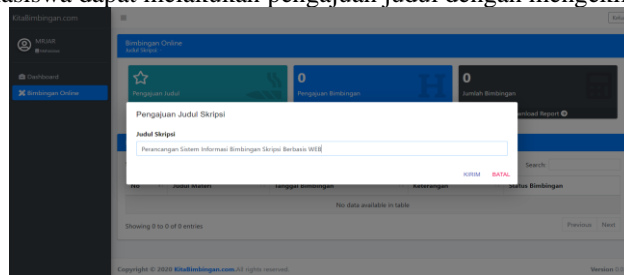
ahasiswa dapat melakukan pengajuan judul dengan mengeklik

KitaBimbingan.com

MRJAR
Mahasiswa

Dashboard
Bimbingan Online

Keluar

Bimbingan Online
Judul Skripsi

Pengajuan Judul

0
Pengajuan Bimbingan

0
Jumlah Bimbingan

Download Report

Pengajuan Judul Skripsi

Judul Skripsi

Perancangan Sistem Informasi Bimbingan Skripsi Berbasis WEB

KIRIM
BATAL

Search:

| No | Judul Materi | Tanggal Bimbingan | Keterangan | Status Bimbingan |
|---|---|---|---|---|
| No data available in table | | | | |

Showing 0 to 0 of 0 entries

Previous
Next

Copyright © 2020 KitaBimbingan.com All rights reserved.

Version 1